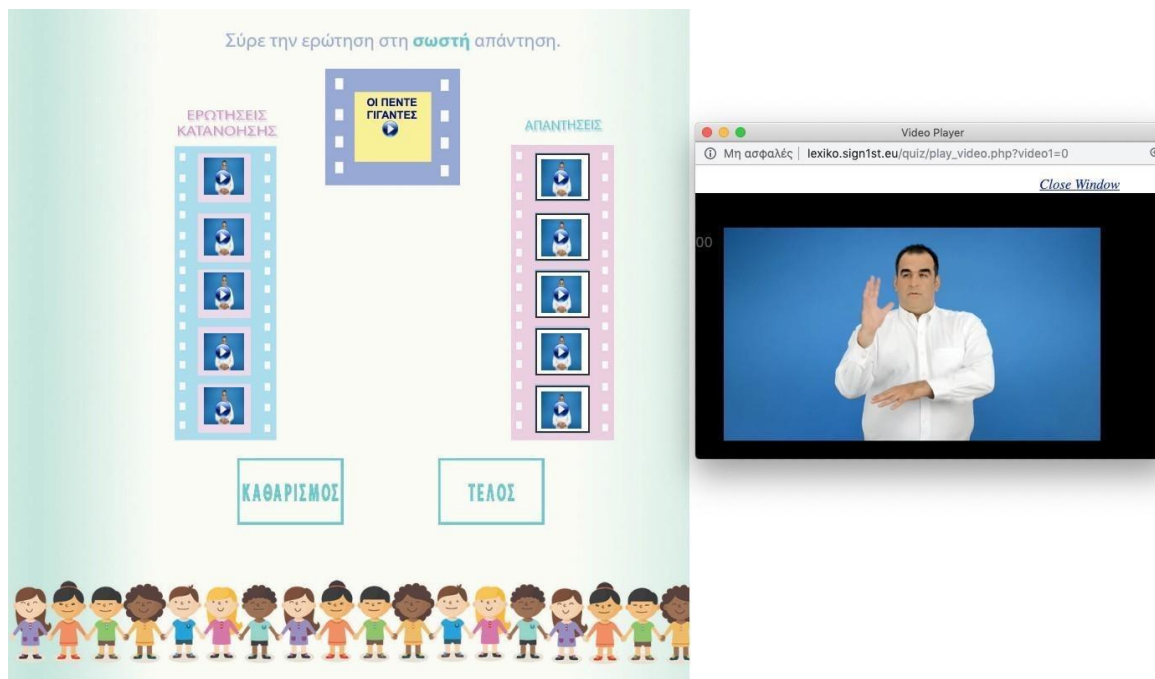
Σύρε την ερώτηση στη **σωστή** απάντηση.

ΕΡΩΤΗΣΕΙΣ ΚΑΤΑΝΟΗΣΗΣ

ΟΙ ΠΕΝΤΕ ΓΙΓΑΝΤΕΣ

ΑΠΑΝΤΗΣΕΙΣ

ΚΑΘΑΡΙΣΜΟΣ

ΤΕΛΟΣ

Video Player

Μη ασφαλές | lexiko.sign1st.eu/quiz/play_video.php?video1=0

Close Window

00